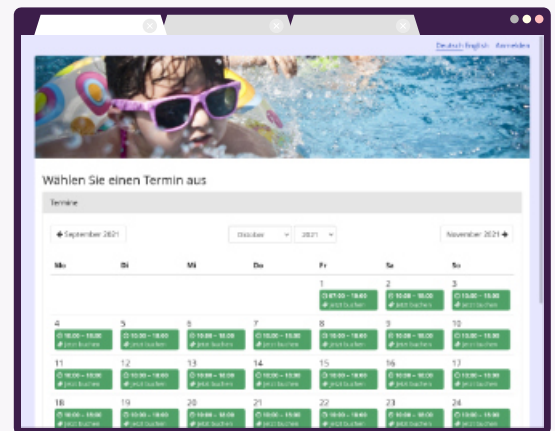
Deutsch English Anmelden

Wählen Sie einen Termin aus

Termine

September 2021

Oktober

2021

November 2021

| Mo | Di | Mi | Do | Fr | Sa | So |
|---|---|---|---|---|---|---|
| | | | | 1 07:00 - 18:00 Jetzt buchen | 2 10:00 - 18:00 Jetzt buchen | 3 10:00 - 15:00 Jetzt buchen |
| 4 10:00 - 18:00 Jetzt buchen | 5 10:00 - 18:00 Jetzt buchen | 6 10:00 - 18:00 Jetzt buchen | 7 10:00 - 18:00 Jetzt buchen | 8 10:00 - 18:00 Jetzt buchen | 9 10:00 - 18:00 Jetzt buchen | 10 10:00 - 15:00 Jetzt buchen |
| 11 10:00 - 18:00 Jetzt buchen | 12 10:00 - 18:00 Jetzt buchen | 13 10:00 - 18:00 Jetzt buchen | 14 10:00 - 18:00 Jetzt buchen | 15 10:00 - 18:00 Jetzt buchen | 16 10:00 - 18:00 Jetzt buchen | 17 10:00 - 15:00 Jetzt buchen |
| 18 10:00 - 18:00 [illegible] | 19 10:00 - 18:00 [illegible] | 20 10:00 - 18:00 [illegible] | 21 10:00 - 18:00 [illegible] | 22 10:00 - 18:00 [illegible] | 23 10:00 - 18:00 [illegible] | 24 10:00 - 15:00 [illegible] |